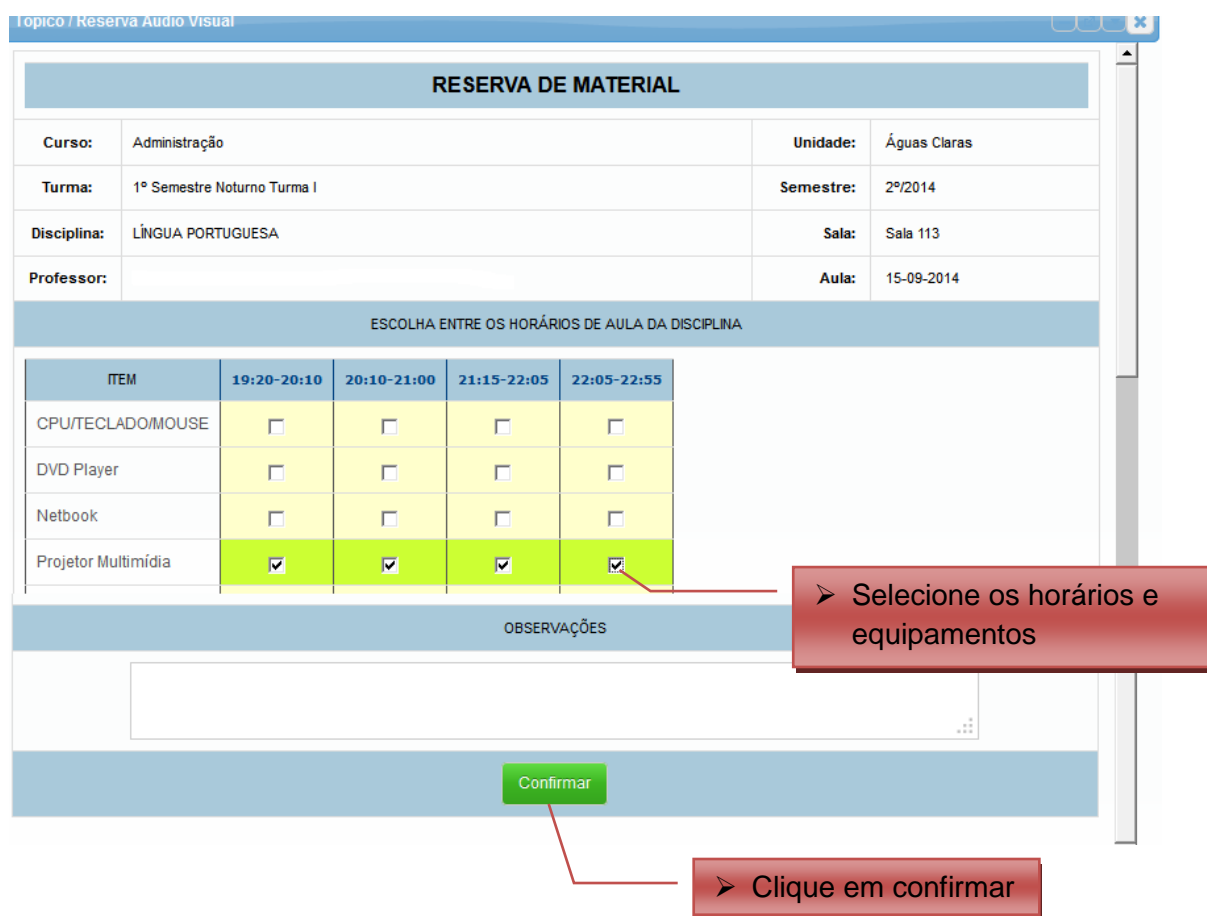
Topico / Reserva Audio Visual

RESERVA DE MATERIAL

| Curso: | Administração | Unidade: | Águas Claras |
|---|---|---|---|
| Turma: | 1º Semestre Noturno Turma I | Semestre: | 2º/2014 |
| Disciplina: | LÍNGUA PORTUGUESA | Sala: | Sala 113 |
| Professor: | | Aula: | 15-09-2014 |

ESCOLHA ENTRE OS HORÁRIOS DE AULA DA DISCIPLINA

| ITEM | 19:20-20:10 | 20:10-21:00 | 21:15-22:05 | 22:05-22:55 |
|---|---|---|---|---|
| CPU/TECLADO/MOUSE | ☐ | ☐ | ☐ | ☐ |
| DVD Player | ☐ | ☐ | ☐ | ☐ |
| Netbook | ☐ | ☐ | ☐ | ☐ |
| Projetor Multimídia | ☑ | ☑ | ☑ | ☑ |

➢ Selecione os horários e equipamentos

OBSERVAÇÕES

Confirmar

➢ Clique em confirmar